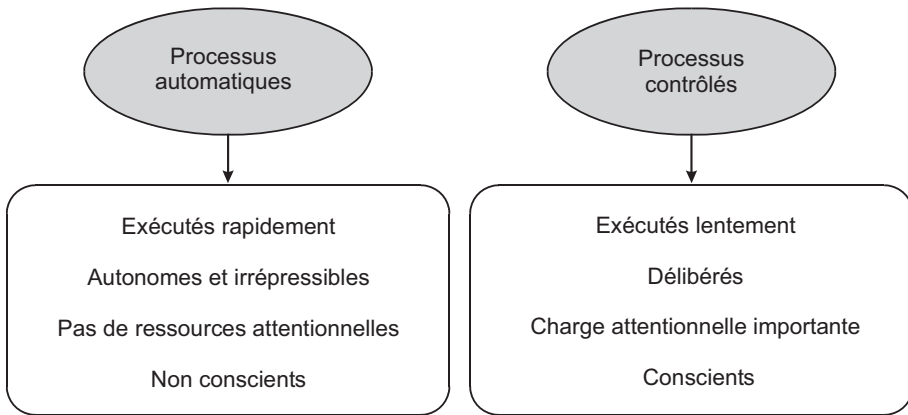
Processus automatiques

Exécutés rapidement

Autonomes et irrépressibles

Pas de ressources attentionnelles

Non conscients

Processus contrôlés

Exécutés lentement

Délibérés

Charge attentionnelle importante

Conscients